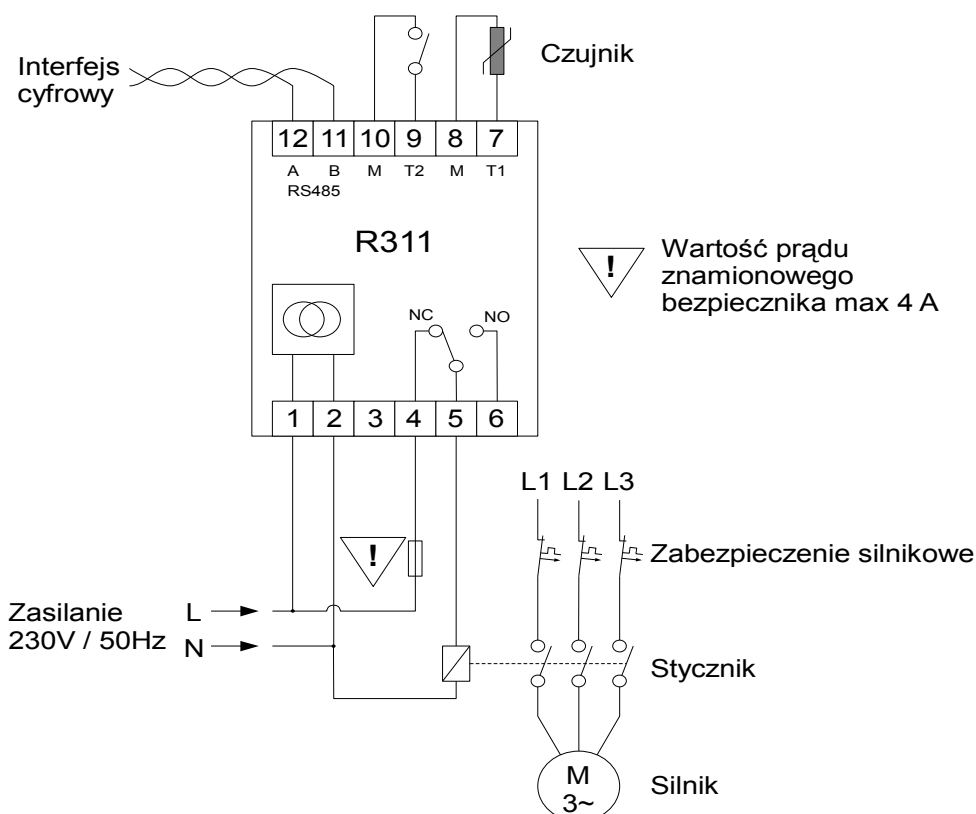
Interfejs cyfrowy

Czujnik

12 11 10 9 8 7

A B M T2 M T1
RS485

R311

!

Wartość prądu znamionowego bezpiecznika max 4 A

NC NO

1 2 3 4 5 6

L1 L2 L3

!

Zabezpieczenie silnikowe

Zasilanie 230V / 50Hz

L
N

Stycznik

M
3~

Silnik